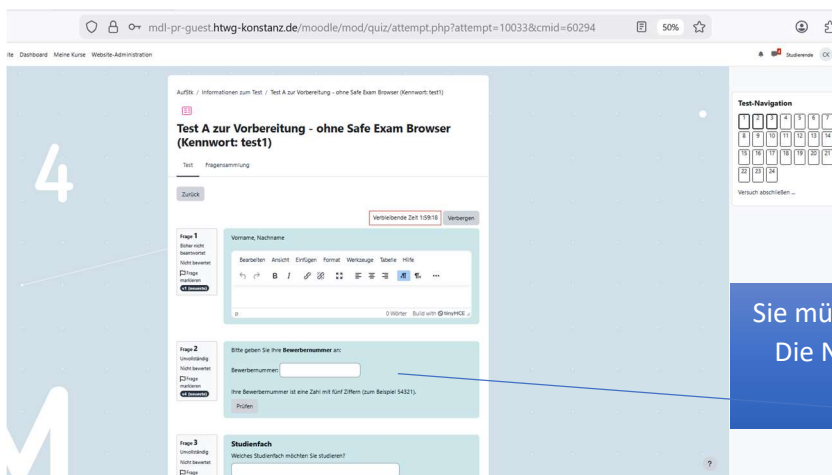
mdl-pr-guest.htwg-konstanz.de/moodle/mod/quiz/attempt.php?attempt=10033&cmid=60294

50%

ite Dashboard Meine Kurse Website-Administration

Studierende

AufStk / Informationen zum Test / Test A zur Vorbereitung - ohne Safe Exam Browser (Kennwort: test1)

Test A zur Vorbereitung - ohne Safe Exam Browser (Kennwort: test1)

Test Fragensammlung

Zurück

Verbleibende Zeit 1:59:18 Verbergen

Frage 1
Bisher nicht beantwortet
Nicht bewertet
Frage markieren
v1 (neueste)

Vorname, Nachname

Bearbeiten Ansicht Einfügen Format Werkzeuge Tabelle Hilfe

B I

p 0 Wörter Build with TinyMCE

Frage 2
Unvollständig
Nicht bewertet
Frage markieren
v4 (neueste)

Bitte geben Sie Ihre Bewerbernummer an:

Bewerbernummer:

Ihre Bewerbernummer ist eine Zahl mit fünf Ziffern (zum Beispiel 54321).

Prüfen

Frage 3
Unvollständig
Nicht bewertet
Frage

Studienfach

Welches Studienfach möchten Sie studieren?

Test-Navigation

1 2 3 4 5 6 7
8 9 10 11 12 13 14
15 16 17 18 19 20 21
22 23 24

Versuch abschließen ...

Sie mü
Die N

4

?